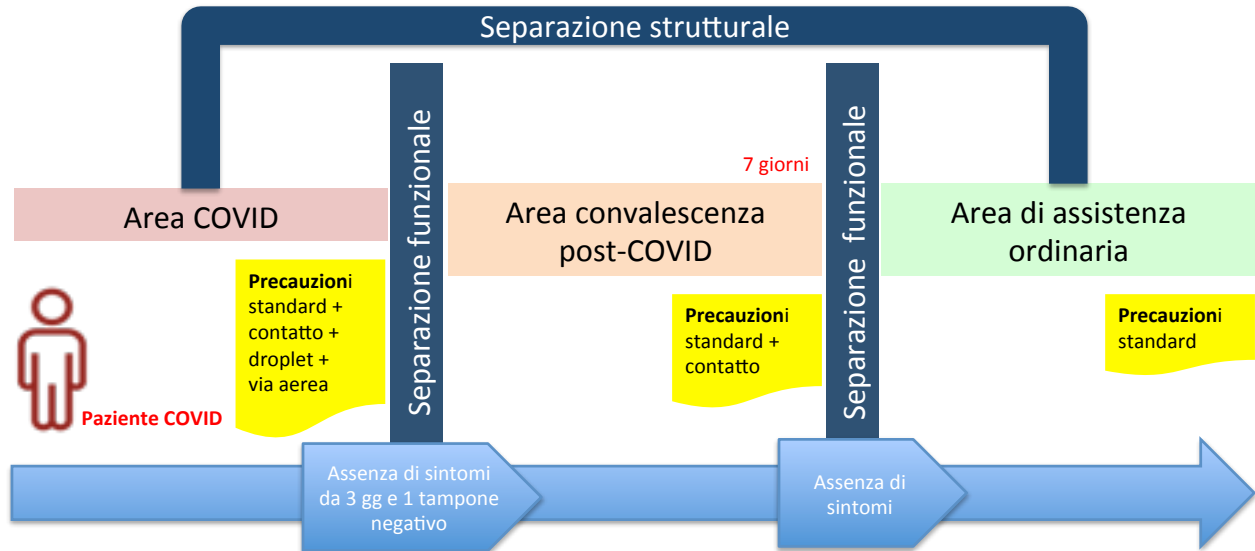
Separazione strutturale

Area COVID

Paziente COVID

Precauzioni standard + contatto + droplet + via aerea

Separazione funzionale

7 giorni

Area convalescenza post-COVID

Precauzioni standard + contatto

Separazione funzionale

Area di assistenza ordinaria

Precauzioni standard

Assenza di sintomi da 3 gg e 1 tampone negativo

Assenza di sintomi